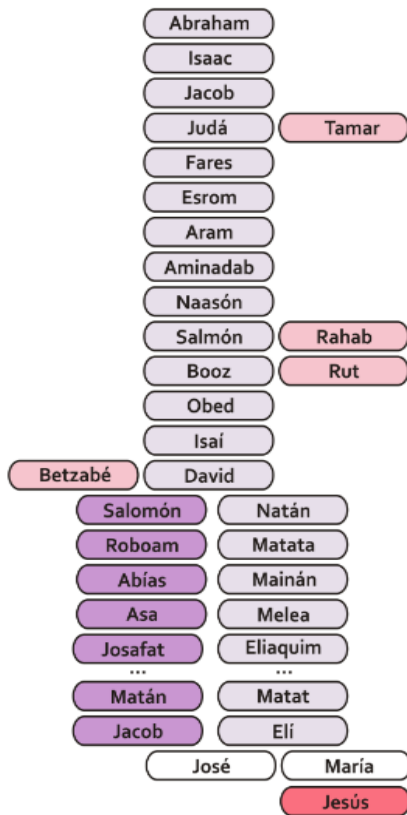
Abraham
Isaac
Jacob
Judá
Tamar
Fares
Esrom
Aram
Aminadab
Naasón
Salmón
Rahab
Booz
Rut
Obed
Isaí
Betzabé
David
Salomón
Natán
Roboam
Matata
Abías
Mainán
Asa
Melea
Josafat
Eliaquim
...
...
Matán
Matat
Jacob
Elí
José
María
Jesús